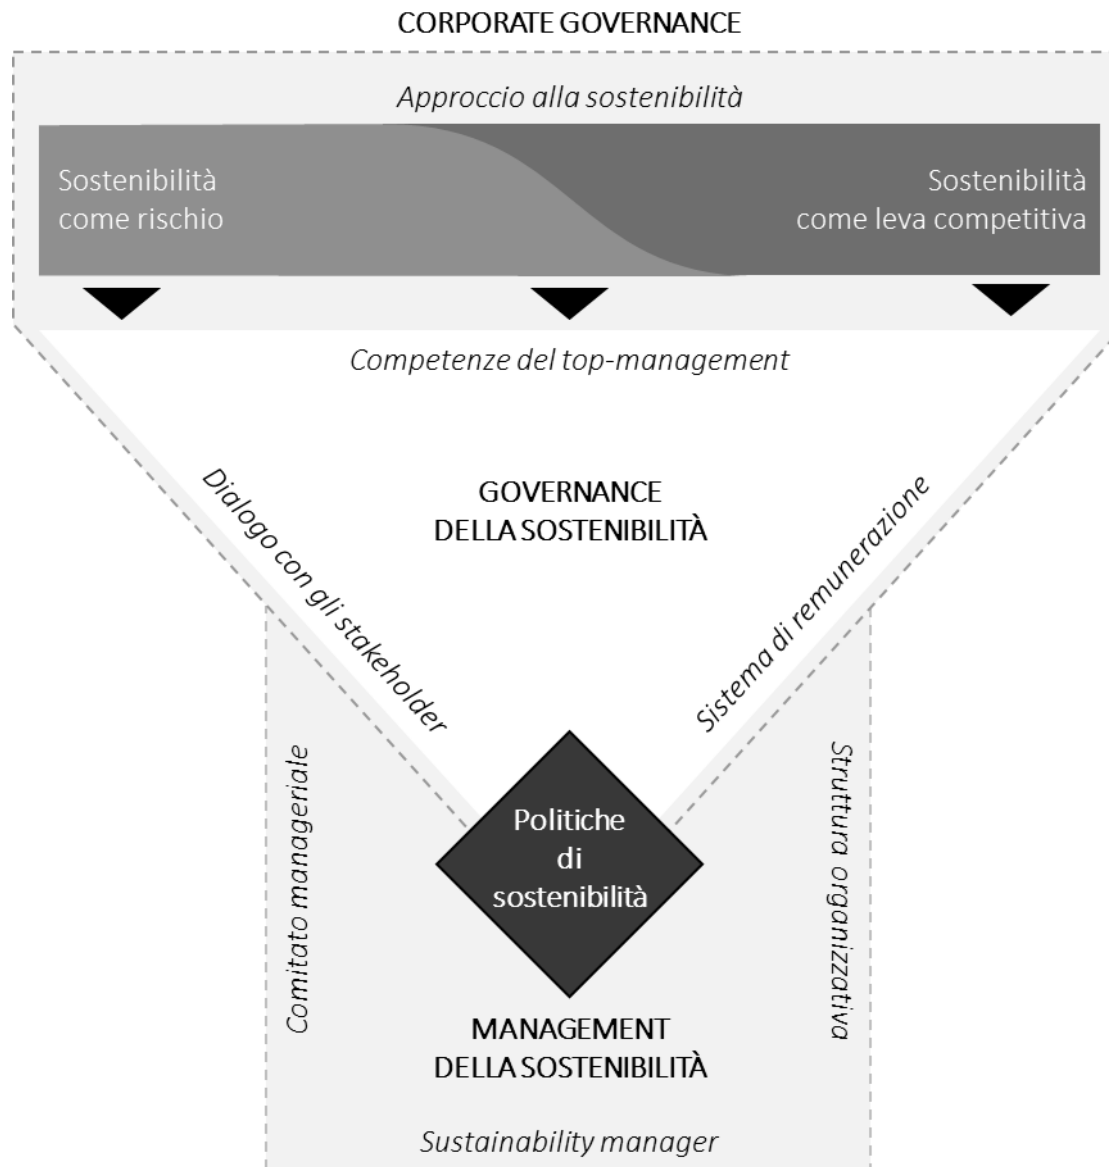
CORPORATE GOVERNANCE

Approccio alla sostenibilità

Sostenibilità come rischio

Sostenibilità come leva competitiva

Competenze del top-management

GOVERNANCE DELLA SOSTENIBILITÀ

Dialogo con gli stakeholder

Sistema di remunerazione

Comitato manageriale

Politiche di sostenibilità

Struttura organizzativa

MANAGEMENT DELLA SOSTENIBILITÀ

Sustainability manager